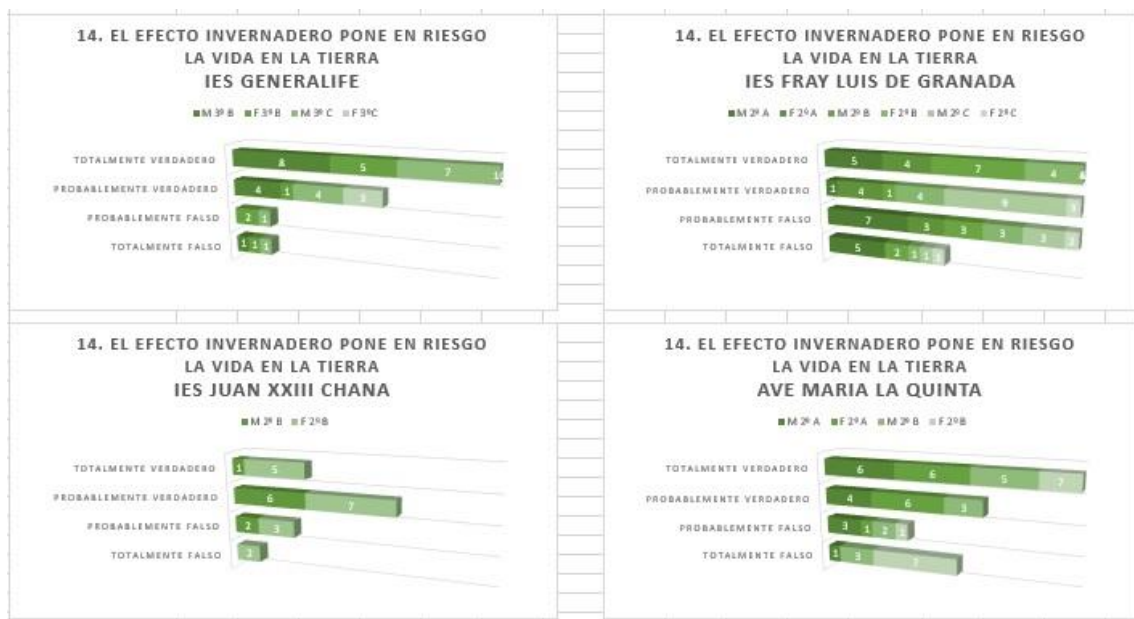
14. EL EFECTO INVERNADERO PONE EN RIESGO LA VIDA EN LA TIERRA
IES GENERALIFE

M 3º B   F 3º B   M 3º C   F 3º C

TOTALMENTE VERDADERO 8 5 7 10
PROBABLEMENTE VERDADERO 4 1 4 3
PROBABLEMENTE FALSO 2 1
TOTALMENTE FALSO 1 1 1

14. EL EFECTO INVERNADERO PONE EN RIESGO LA VIDA EN LA TIERRA
IES FRAY LUIS DE GRANADA

M 2º A   F 2º A   M 2º B   F 2º B   M 2º C   F 2º C

TOTALMENTE VERDADERO 5 4 7 4 6
PROBABLEMENTE VERDADERO 1 4 1 4 9 3
PROBABLEMENTE FALSO 7 3 3 3 3 3
TOTALMENTE FALSO 5 2 1 1 1

14. EL EFECTO INVERNADERO PONE EN RIESGO LA VIDA EN LA TIERRA
IES JUAN XXIII CHANA

M 2º B   F 2º B

TOTALMENTE VERDADERO 1 5
PROBABLEMENTE VERDADERO 6 7
PROBABLEMENTE FALSO 2 3
TOTALMENTE FALSO 2

14. EL EFECTO INVERNADERO PONE EN RIESGO LA VIDA EN LA TIERRA
AVE MARIA LA QUINTA

M 2º A   F 2º A   M 2º B   F 2º B

TOTALMENTE VERDADERO 6 6 5 7
PROBABLEMENTE VERDADERO 4 6 3
PROBABLEMENTE FALSO 3 1 2 1
TOTALMENTE FALSO 1 3 7